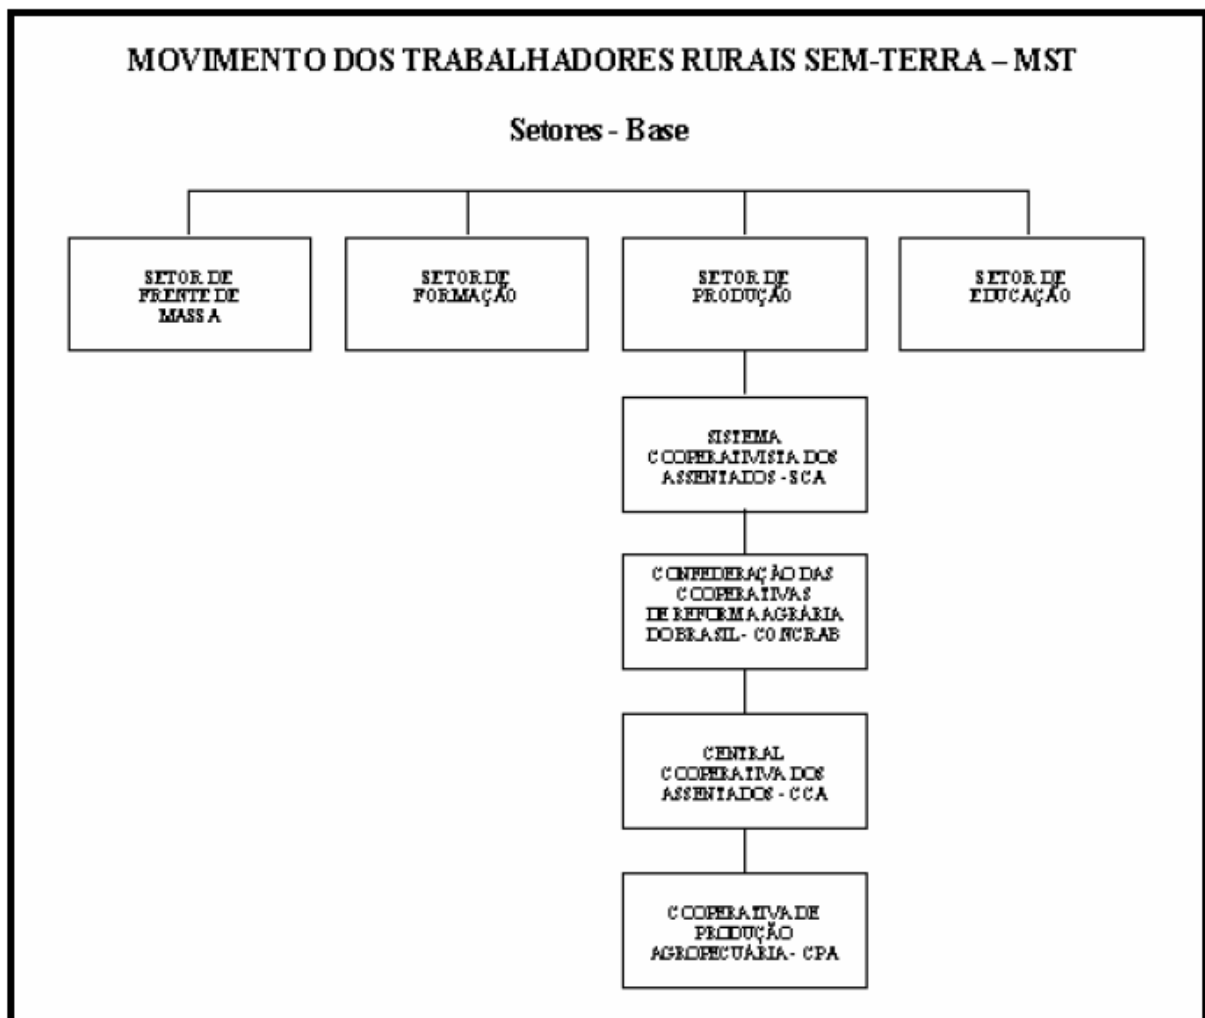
MOVIMENTO DOS TRABALHADORES RURAIS SEM-TERRA – MST

Setores - Base

SETOR DE FRENTE DE MASSA

SETOR DE FORMAÇÃO

SETOR DE PRODUÇÃO

SETOR DE EDUCAÇÃO

SISTEMA COOPERATIVISTA DOS ASSENTADOS - SCA

CONFEDERAÇÃO DAS COOPERATIVAS DE REFORMA AGRÁRIA DO BRASIL - CONCRAB

CENTRAL COOPERATIVA DOS ASSENTADOS - CCA

COOPERATIVA DE PRODUÇÃO AGROPECUÁRIA - CPA